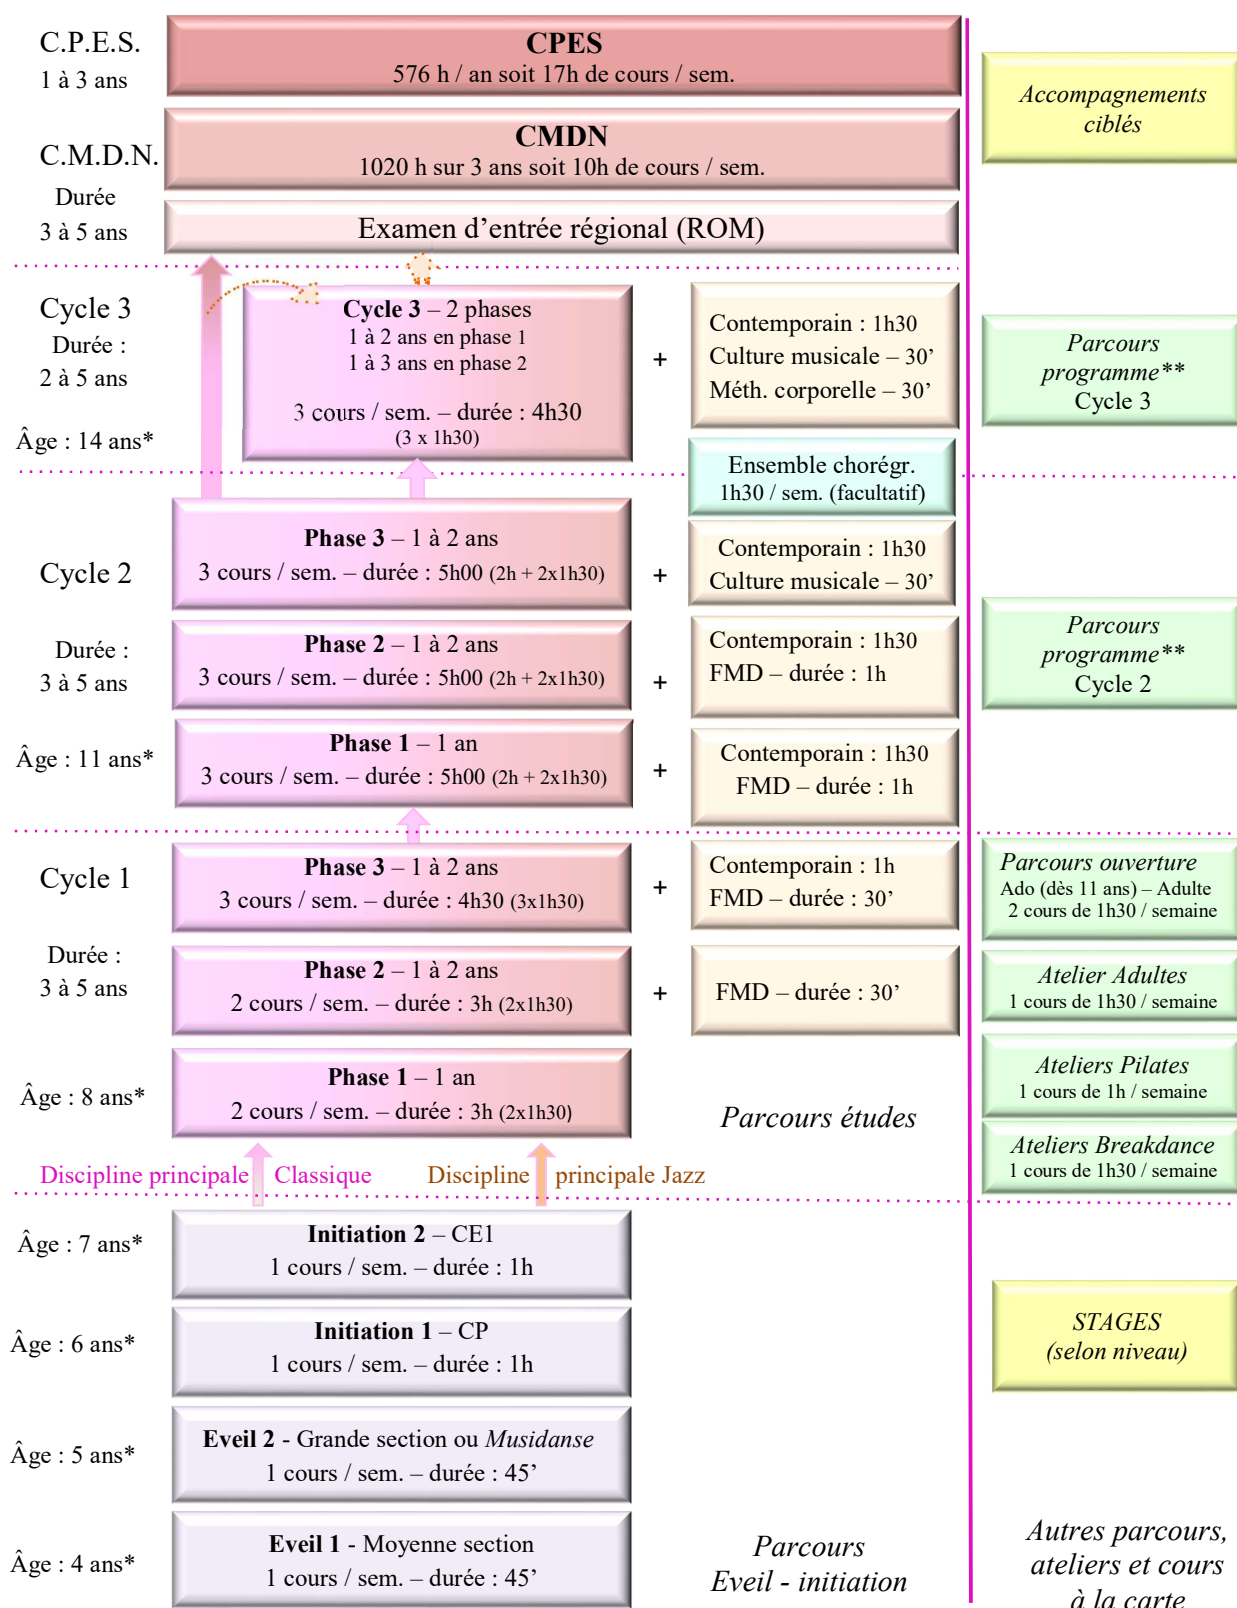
C.P.E.S.
1 à 3 ans

CPES
576 h / an soit 17h de cours / sem.

Accompagnements ciblés

C.M.D.N.
Durée
3 à 5 ans

CMDN
1020 h sur 3 ans soit 10h de cours / sem.

Examen d'entrée régional (ROM)

Cycle 3
Durée :
2 à 5 ans
Âge : 14 ans*

Cycle 3 – 2 phases
1 à 2 ans en phase 1
1 à 3 ans en phase 2
3 cours / sem. – durée : 4h30
(3 x 1h30)

+

Contemporain : 1h30
Culture musicale – 30'
Méth. corporelle – 30'

Parcours programme**
Cycle 3

Ensemble chorégr.
1h30 / sem. (facultatif)

Cycle 2
Durée :
3 à 5 ans
Âge : 11 ans*

Phase 3 – 1 à 2 ans
3 cours / sem. – durée : 5h00 (2h + 2x1h30)

+

Contemporain : 1h30
Culture musicale – 30'

Phase 2 – 1 à 2 ans
3 cours / sem. – durée : 5h00 (2h + 2x1h30)

+

Contemporain : 1h30
FMD – durée : 1h

Parcours programme**
Cycle 2

Phase 1 – 1 an
3 cours / sem. – durée : 5h00 (2h + 2x1h30)

+

Contemporain : 1h30
FMD – durée : 1h

Cycle 1
Durée :
3 à 5 ans
Âge : 8 ans*

Phase 3 – 1 à 2 ans
3 cours / sem. – durée : 4h30 (3x1h30)

+

Contemporain : 1h
FMD – durée : 30'

Parcours ouverture
Ado (dès 11 ans) – Adulte
2 cours de 1h30 / semaine

Phase 2 – 1 à 2 ans
2 cours / sem. – durée : 3h (2x1h30)

+

FMD – durée : 30'

Atelier Adultes
1 cours de 1h30 / semaine

Phase 1 – 1 an
2 cours / sem. – durée : 3h (2x1h30)

Parcours études

Ateliers Pilates
1 cours de 1h / semaine

Ateliers Breakdance
1 cours de 1h30 / semaine

Discipline principale Classique     Discipline principale Jazz

Âge : 7 ans*
Initiation 2 – CE1
1 cours / sem. – durée : 1h

Âge : 6 ans*
Initiation 1 – CP
1 cours / sem. – durée : 1h

STAGES
(selon niveau)

Âge : 5 ans*
Eveil 2 - Grande section ou Musidanse
1 cours / sem. – durée : 45'

Âge : 4 ans*
Eveil 1 - Moyenne section
1 cours / sem. – durée : 45'

Parcours
Eveil - initiation

Autres parcours, ateliers et cours à la carte